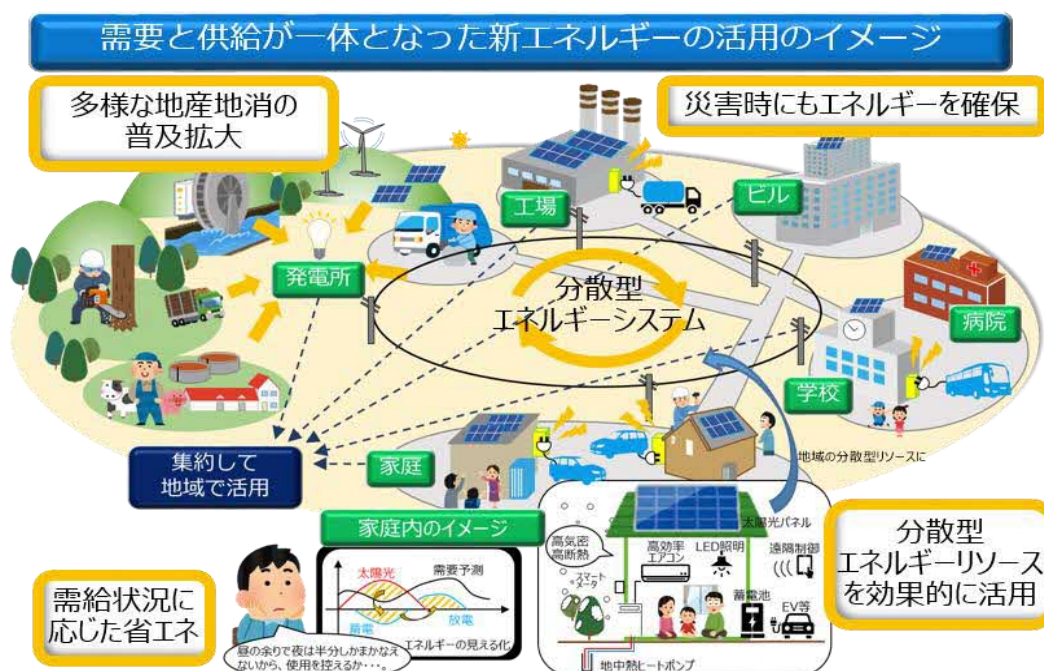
需要と供給が一体となった新エネルギーの活用のイメージ

多様な地産地消の普及拡大

災害時にもエネルギーを確保

工場

ビル

発電所

分散型
エネルギーシステム

病院

学校

家庭

集約して
地域で活用

地域の分散型リソースに

家庭内のイメージ

太陽光

需要予測

蓄電

放電

エネルギーの見える化

高気密
高断熱

スマートメーター

高効率エアコン

LED照明

太陽光パネル

遠隔制御

蓄電池

EV等

地中熱ヒートポンプ

分散型
エネルギーリソース
を効果的に活用

需給状況に
応じた省エネ

昼の余りで夜は半分しかまかなえないから、使用を控えるか・・・。